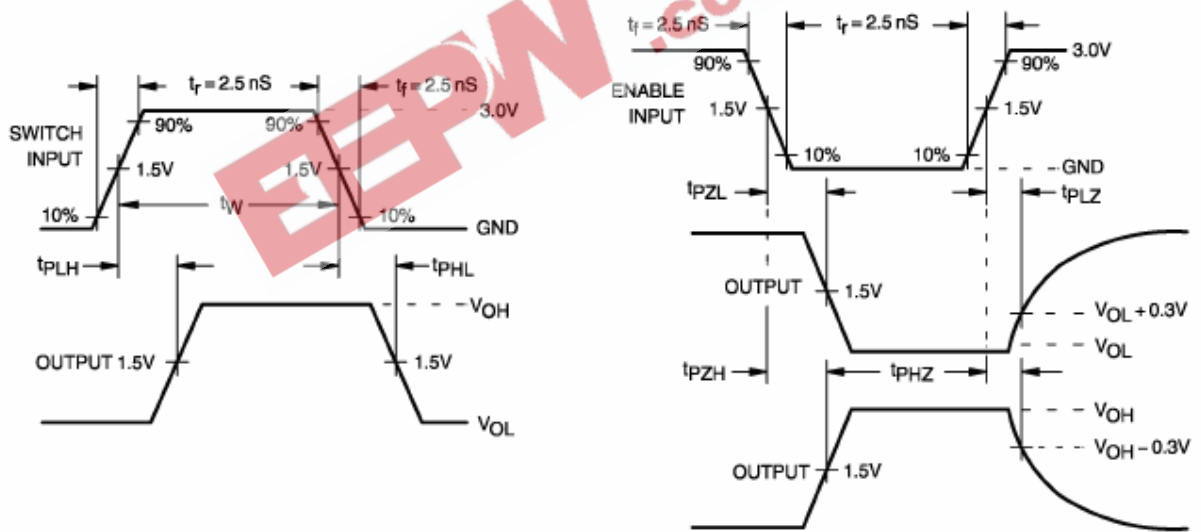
$t_r$ = 2.5 nS
$t_f$ = 2.5 nS
90%
90%
3.0V
SWITCH INPUT
1.5V
1.5V
$t_W$
10%
10%
GND
$t_{PLH}$
$t_{PHL}$
$V_{OH}$
OUTPUT 1.5V
1.5V
$V_{OL}$

EEPW .co

$t_f$ = 2.5 nS
$t_r$ = 2.5 nS
3.0V
90%
90%
ENABLE INPUT
1.5V
1.5V
10%
10%
GND
$t_{PZL}$
$t_{PLZ}$
OUTPUT
1.5V
$V_{OL}$ + 0.3V
$V_{OL}$
$t_{PZH}$
$t_{PHZ}$
$V_{OH}$
$V_{OH}$ – 0.3V
OUTPUT
1.5V